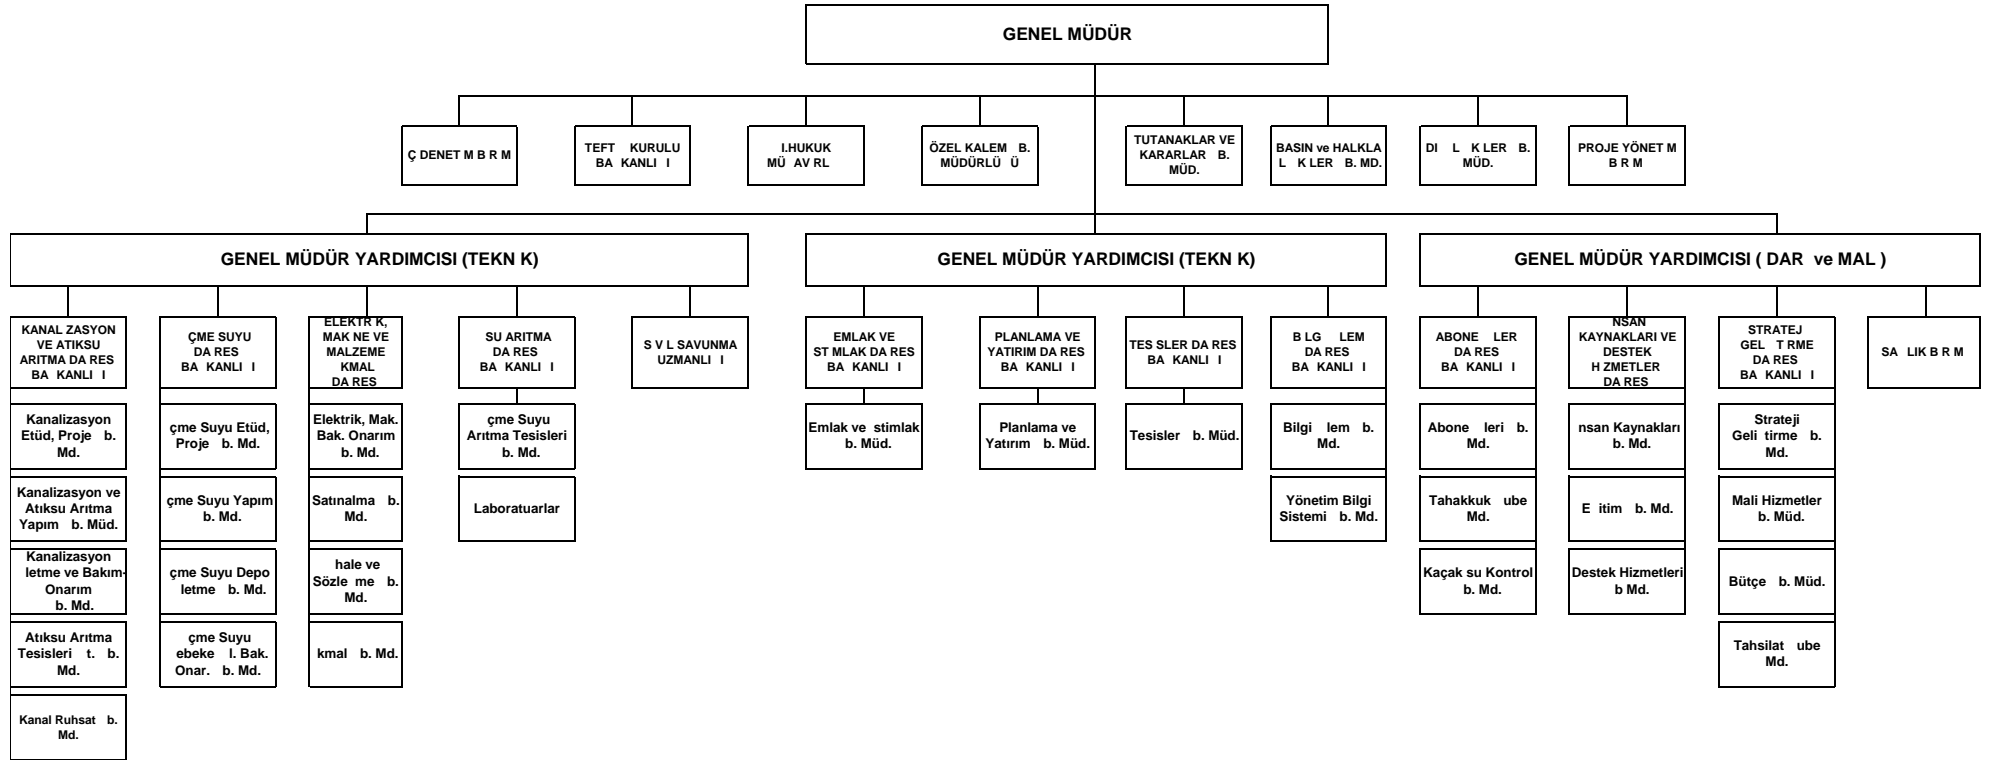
GENEL MÜDÜR

Ç DENET M B R M

TEFT KURULU BA KANLI I

I.HUKUK MÜ AV RL

ÖZEL KALEM B. MÜDÜRLÜ Ü

TUTANAKLAR VE KARARLAR B. MÜD.

BASIN ve HALKLA L K LER B. MD.

DI L K LER B. MÜD.

PROJE YÖNET M B R M

GENEL MÜDÜR YARDIMCISI (TEKN K)

GENEL MÜDÜR YARDIMCISI (TEKN K)

GENEL MÜDÜR YARDIMCISI ( DAR ve MAL )

KANAL ZASYON VE ATIKSU ARITMA DA RES BA KANLI I

Kanalizasyon Etüd, Proje b. Md.

Kanalizasyon ve Atıksu Arıtma Yapım b. Müd.

Kanalizasyon letme ve Bakım-Onarım b. Md.

Atıksu Arıtma Tesisleri t. b. Md.

Kanal Ruhsat b. Md.

ÇME SUYU DA RES BA KANLI I

çme Suyu Etüd, Proje b. Md.

çme Suyu Yapım b. Md.

çme Suyu Depo letme b. Md.

çme Suyu ebeke l. Bak. Onar. b. Md.

ELEKTR K, MAK NE VE MALZEME KMAL DA RES

Elektrik, Mak. Bak. Onarım b. Md.

Satınalma b. Md.

hale ve Sözle me b. Md.

kmal b. Md.

SU ARITMA DA RES BA KANLI I

çme Suyu Arıtma Tesisleri b. Md.

Laboratuarlar

S V L SAVUNMA UZMANLI I

EMLAK VE ST MLAK DA RES BA KANLI I

Emlak ve stimlak b. Müd.

PLANLAMA VE YATIRIM DA RES BA KANLI I

Planlama ve Yatırım b. Müd.

TES SLER DA RES BA KANLI I

Tesisler b. Müd.

B LG LEM DA RES BA KANLI I

Bilgi lem b. Md.

Yönetim Bilgi Sistemi b. Md.

ABONE LER DA RES BA KANLI I

Abone leri b. Md.

Tahakkuk ube Md.

Kaçak su Kontrol b. Md.

NSAN KAYNAKLARI VE DESTEK H ZMETLER DA RES

nsan Kaynakları b. Md.

E itim b. Md.

Destek Hizmetleri b Md.

STRATEJ GEL T RME DA RES BA KANLI I

Strateji Geli tirme b. Md.

Mali Hizmetler b. Müd.

Bütçe b. Müd.

Tahsilat ube Md.

SA LIK B R M